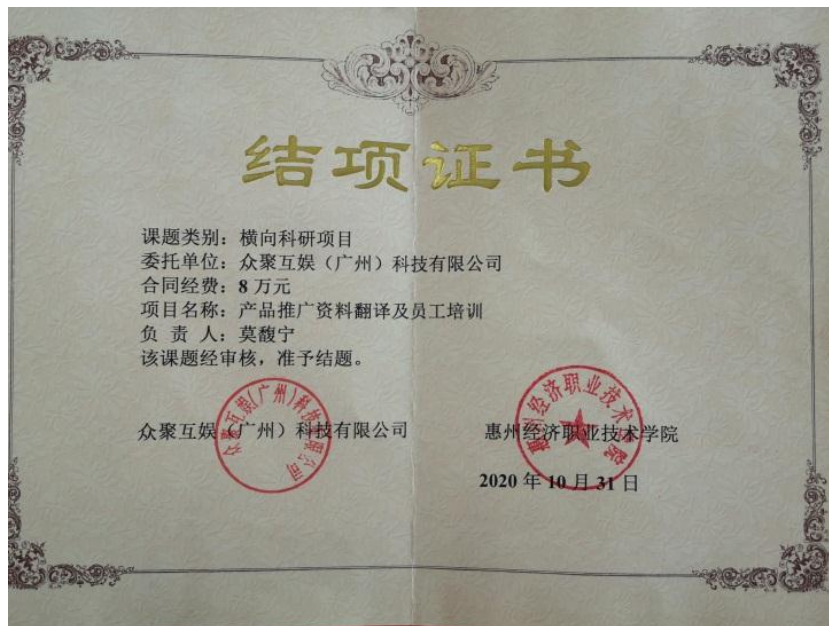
结项证书

课题类别：横向科研项目
委托单位：众聚互娱（广州）科技有限公司
合同经费：8 万元
项目名称：产品推广资料翻译及员工培训
负 责 人：莫馥宁
该课题经审核，准予结题。

众聚互娱（广州）科技有限公司

惠州经济职业技术学院

2020 年 10 月 31 日

众聚互娱（广州）科技有限公司

惠州经济职业技术学院